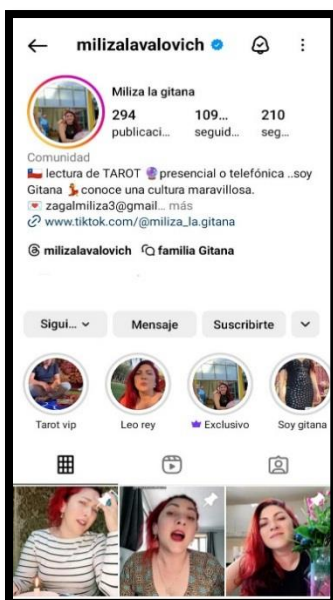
← milizalavalovich

Miliza la gitana

294 publicaci...
109... seguid...
210 seg...

Comunidad
lectura de TAROT presencial o telefónica ..soy Gitana conoce una cultura maravillosa.
zagalmiliza3@gmail... más
www.tiktok.com/@miliza_la.gitana

milizalavalovich familia Gitana

Sigui... Mensaje Suscribirte

Tarot vip
Leo rey
Exclusivo
Soy gitana